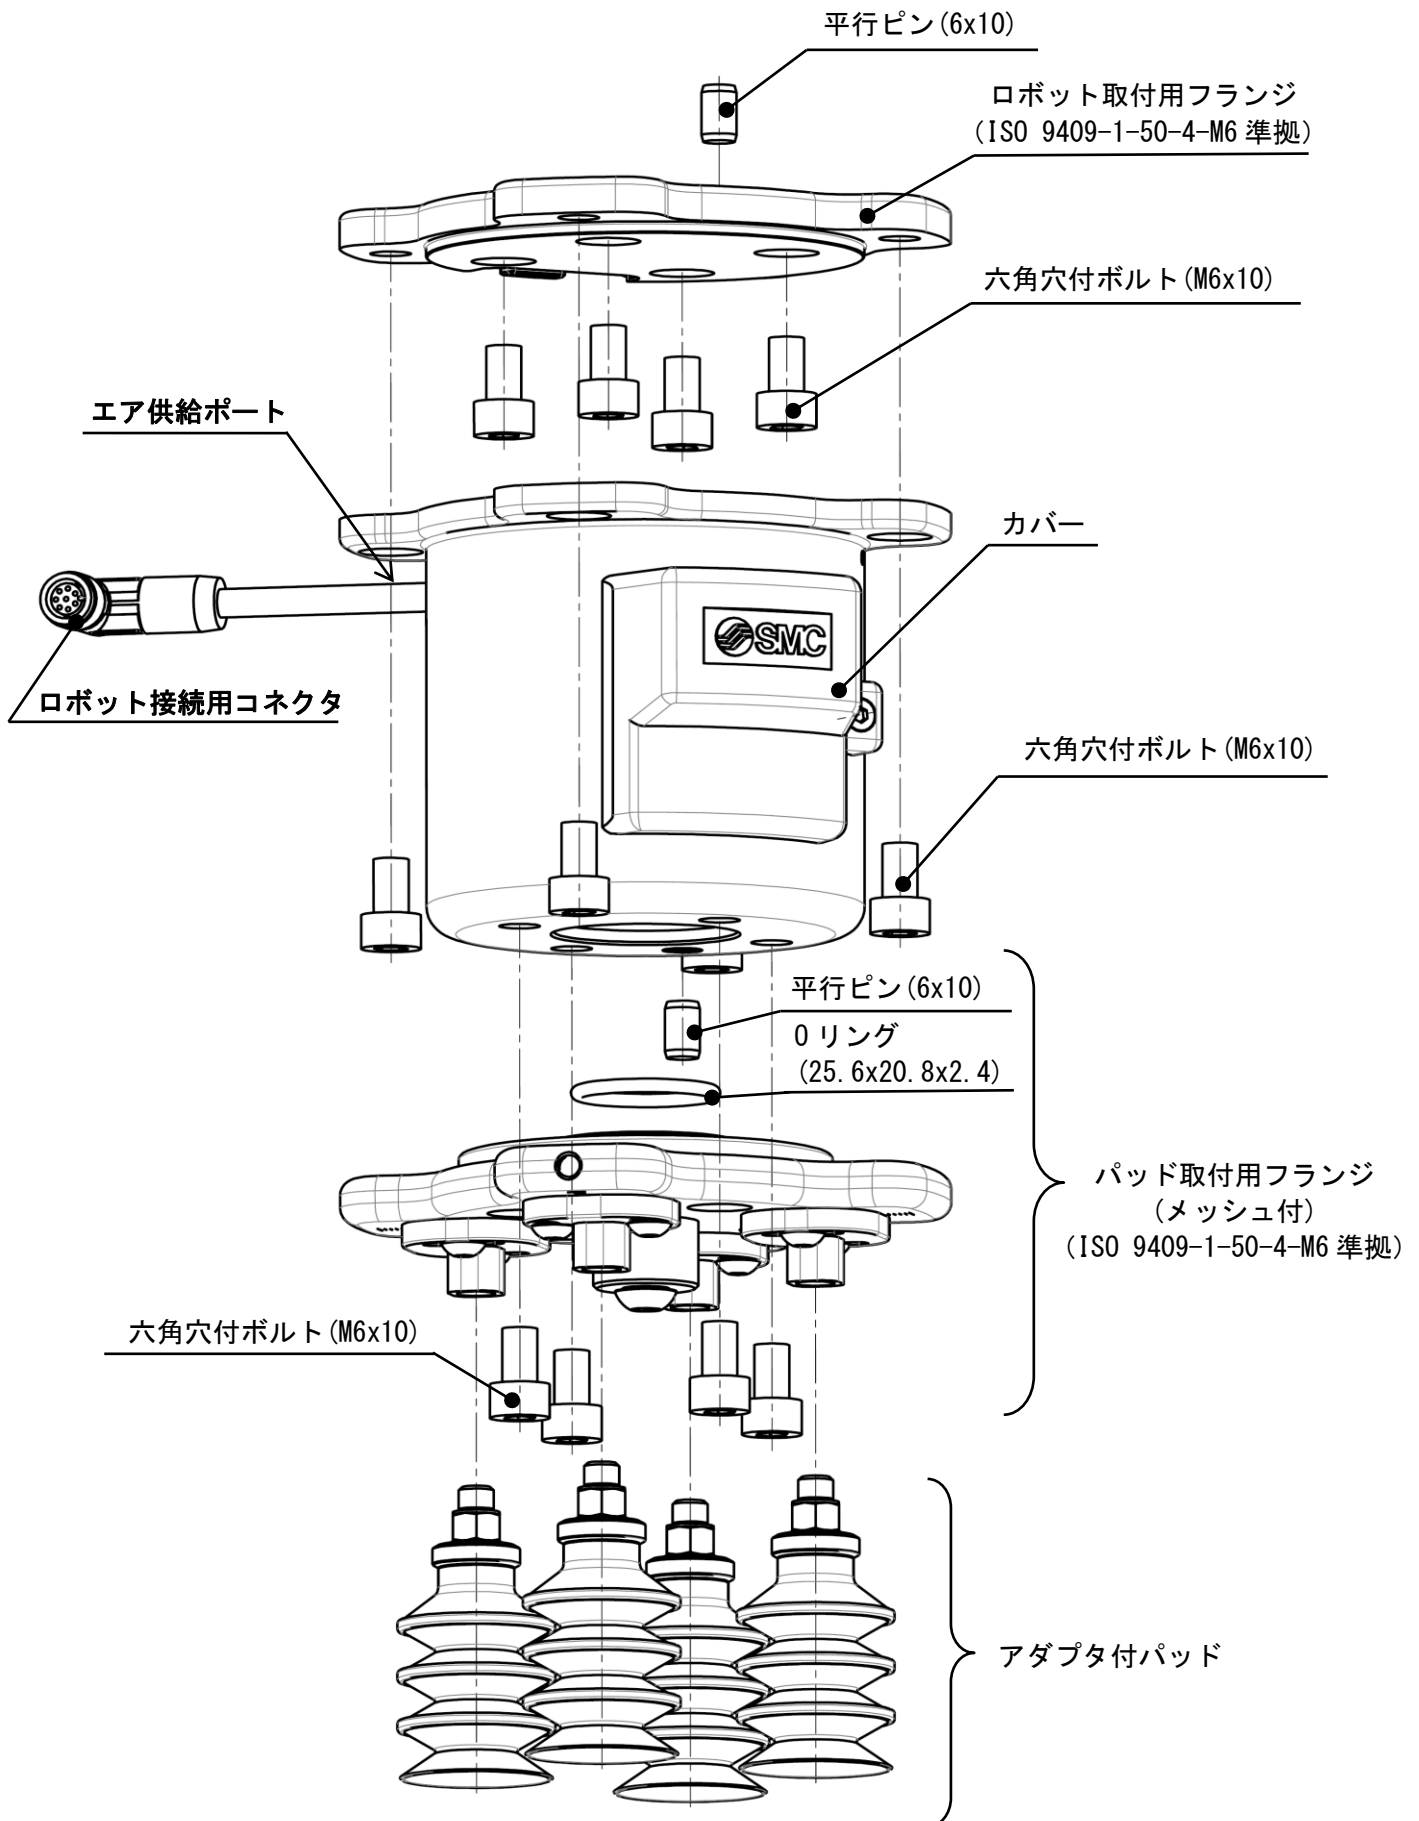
平行ピン(6x10)

ロボット取付用フランジ
(ISO 9409-1-50-4-M6 準拠)

六角穴付ボルト(M6x10)

エア供給ポート

カバー

SMC

ロボット接続用コネクタ

六角穴付ボルト(M6x10)

平行ピン(6x10)

O リング
(25.6x20.8x2.4)

パッド取付用フランジ
(メッシュ付)
(ISO 9409-1-50-4-M6 準拠)

六角穴付ボルト(M6x10)

アダプタ付パッド